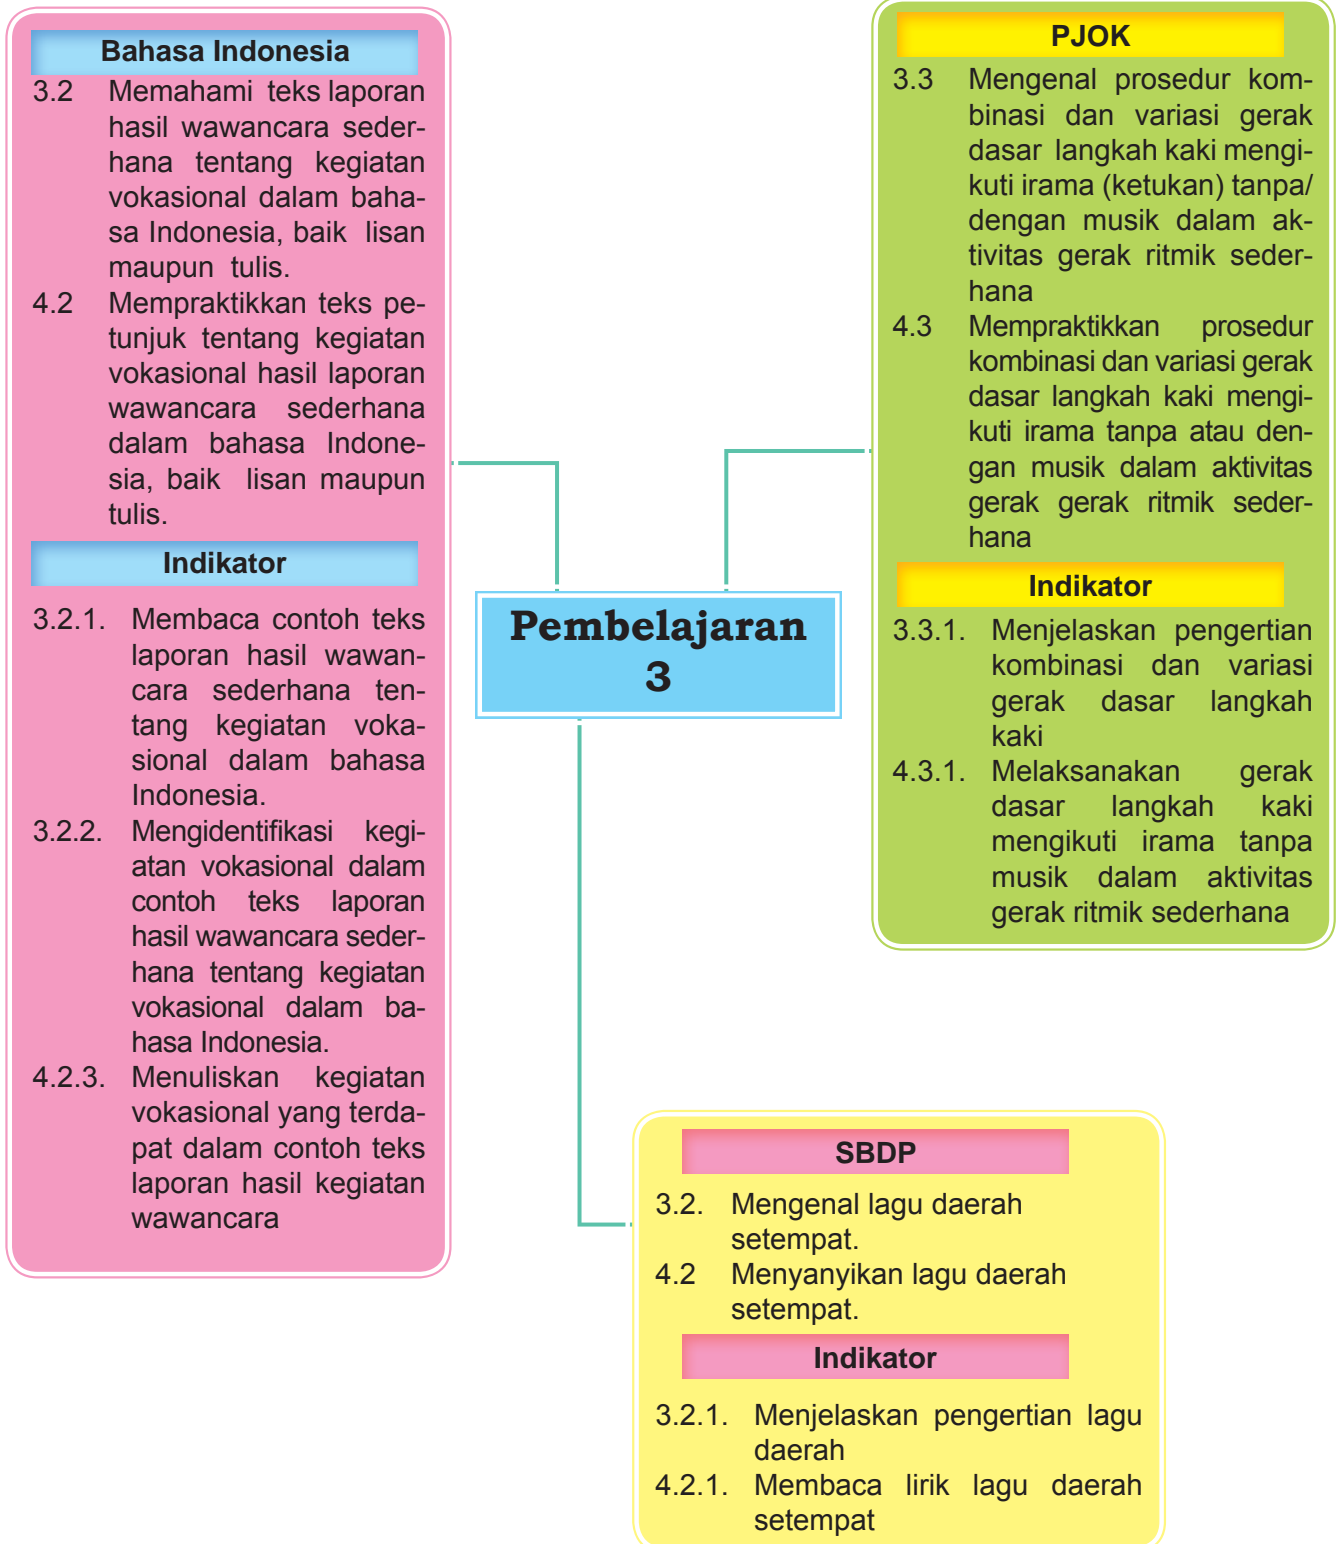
Bahasa Indonesia

3.2 Memahami teks laporan hasil wawancara sederhana tentang kegiatan vokasional dalam bahasa Indonesia, baik lisan maupun tulis.

4.2 Mempraktikkan teks petunjuk tentang kegiatan vokasional hasil laporan wawancara sederhana dalam bahasa Indonesia, baik lisan maupun tulis.

Indikator

3.2.1. Membaca contoh teks laporan hasil wawancara sederhana tentang kegiatan vokasional dalam bahasa Indonesia.

3.2.2. Mengidentifikasi kegiatan vokasional dalam contoh teks laporan hasil wawancara sederhana tentang kegiatan vokasional dalam bahasa Indonesia.

4.2.3. Menuliskan kegiatan vokasional yang terdapat dalam contoh teks laporan hasil kegiatan wawancara

Pembelajaran 3

PJOK

3.3 Mengenal prosedur kombinasi dan variasi gerak dasar langkah kaki mengikuti irama (ketukan) tanpa/ dengan musik dalam aktivitas gerak ritmik sederhana

4.3 Mempraktikkan prosedur kombinasi dan variasi gerak dasar langkah kaki mengikuti irama tanpa atau dengan musik dalam aktivitas gerak gerak ritmik sederhana

Indikator

3.3.1. Menjelaskan pengertian kombinasi dan variasi gerak dasar langkah kaki

4.3.1. Melaksanakan gerak dasar langkah kaki mengikuti irama tanpa musik dalam aktivitas gerak ritmik sederhana

SBDP

3.2. Mengenal lagu daerah setempat.

4.2 Menyanyikan lagu daerah setempat.

Indikator

3.2.1. Menjelaskan pengertian lagu daerah

4.2.1. Membaca lirik lagu daerah setempat